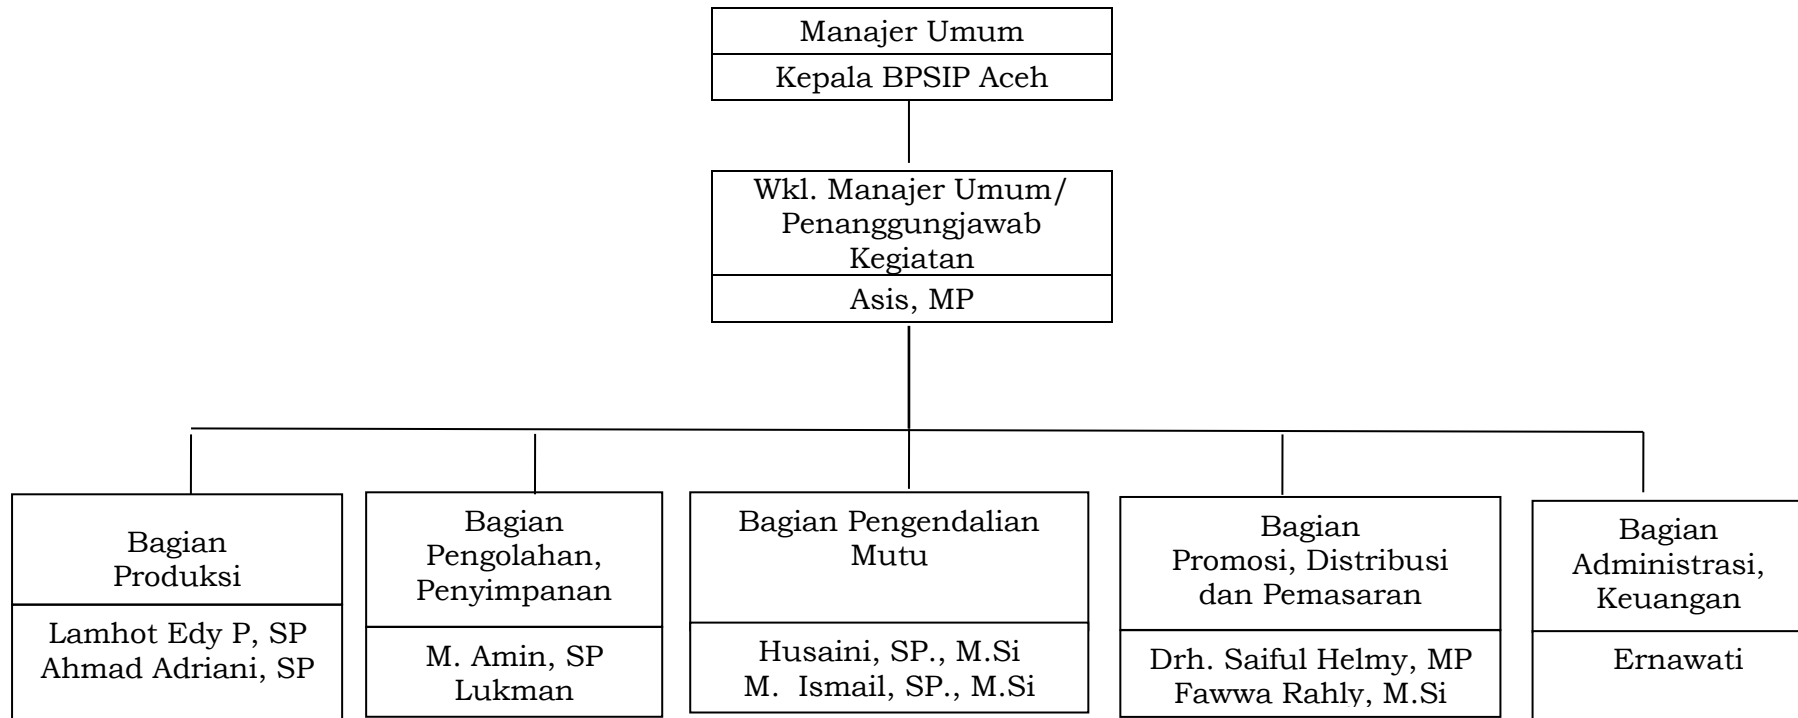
Manajer Umum
Kepala BPSIP Aceh

Wkl. Manajer Umum/ Penanggungjawab Kegiatan
Asis, MP

Bagian Produksi
Lamhot Edy P, SP
Ahmad Adriani, SP

Bagian Pengolahan, Penyimpanan
M. Amin, SP
Lukman

Bagian Pengendalian Mutu
Husaini, SP., M.Si
M. Ismail, SP., M.Si

Bagian Promosi, Distribusi dan Pemasaran
Drh. Saiful Helmy, MP
Fawwa Rahly, M.Si

Bagian Administrasi, Keuangan
Ernawati